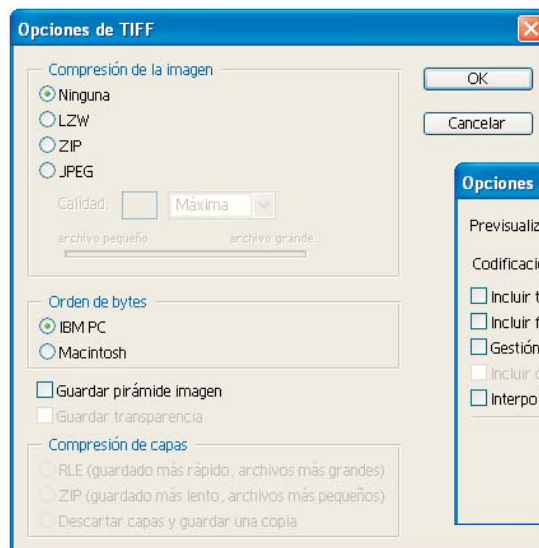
Opciones de TIFF

Compresión de la imagen
Ninguna
LZW
ZIP
JPEG
Calidad: Máxima
archivo pequeño archivo grande

Orden de bytes
IBM PC
Macintosh

Guardar pirámide imagen
Guardar transparencia

Compresión de capas
RLE (guardado más rápido, archivos más grandes)
ZIP (guardado más lento, archivos más pequeños)
Descartar capas y guardar una copia

OK
Cancelar

Opciones
Previsualiz
Codificaci
Incluir t
Incluir f
Gestión
Incluir c
Interpo